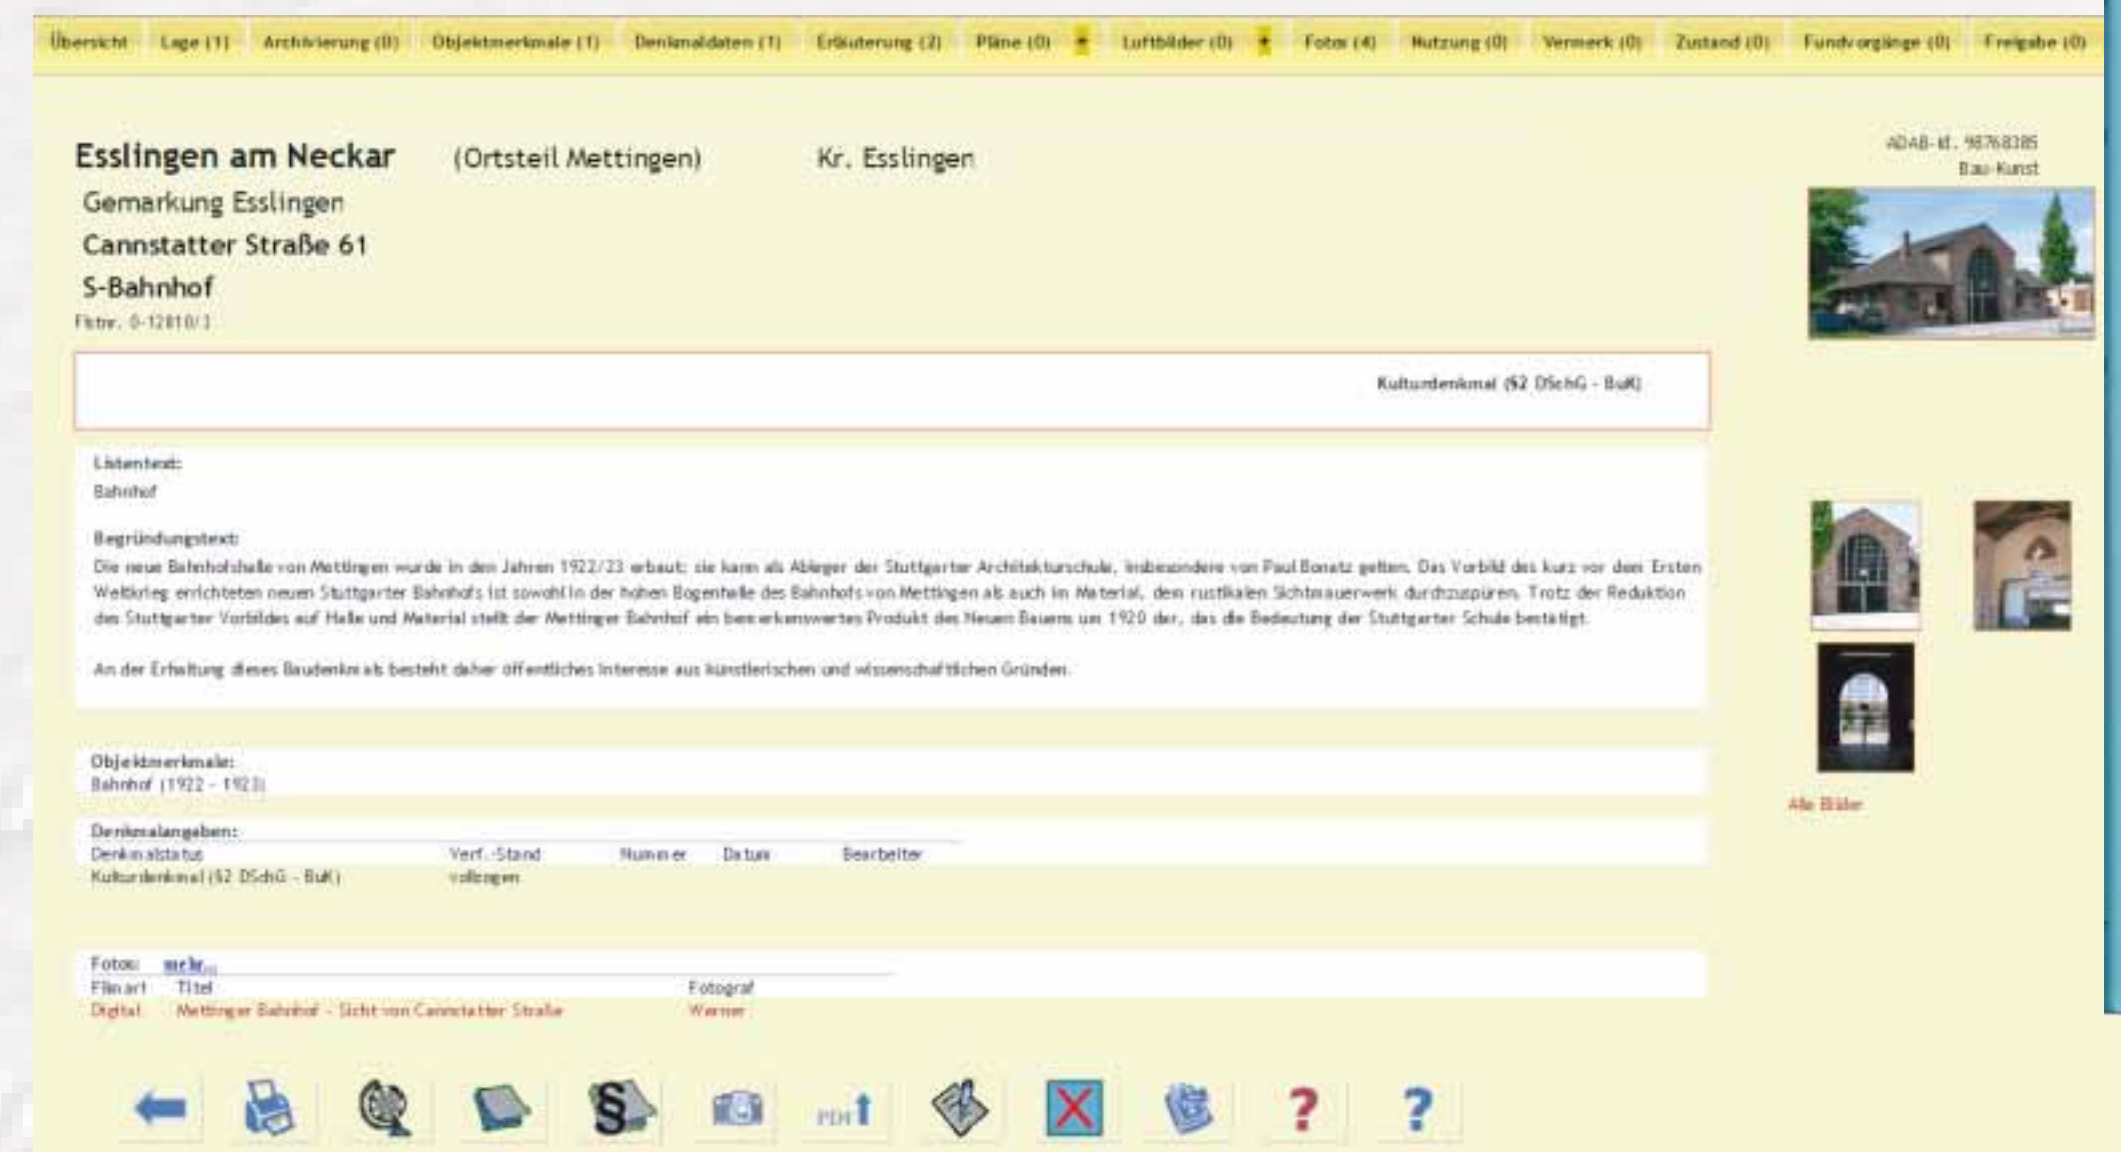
Übersicht | Lage (1) | Archivierung (0) | Objektmerkmale (1) | Denkmaldaten (1) | Erläuterung (2) | Pläne (0) | + | Luftbilder (0) | + | Fotos (4) | Nutzung (0) | Vermerk (0) | Zustand (0) | Fundvorgänge (0) | Freigabe (0)

Esslingen am Neckar (Ortsteil Mettingen) Kr. Esslingen

ADAB-Id. 98768385
Bau-Kunst

Gemarkung Esslingen
Cannstatter Straße 61
S-Bahnhof
Fktnr. 0-12810/1

Kulturdenkmal (§2 DSchG - BuK)

Listentext:
Bahnhof

Begründungstext:
Die neue Bahnhofshalle von Mettingen wurde in den Jahren 1922/23 erbaut; sie kann als Ableger der Stuttgarter Architekturschule, insbesondere von Paul Bonatz gelten. Das Vorbild des kurz vor dem Ersten Weltkrieg errichteten neuen Stuttgarter Bahnhofs ist sowohl in der hohen Bogenhalle des Bahnhofs von Mettingen als auch im Material, dem rustikalen Sichtmauerwerk durchzuspüren. Trotz der Reduktion des Stuttgarter Vorbildes auf Halle und Material stellt der Mettinger Bahnhof ein bemerkenswertes Produkt des Neuen Bauens um 1920 dar, das die Bedeutung der Stuttgarter Schule bestätigt.

An der Erhaltung dieses Baudenkmals besteht daher öffentliches Interesse aus künstlerischen und wissenschaftlichen Gründen.

Objektmerkmale:
Bahnhof (1922 - 1923)

Alle Bilder

Denkmalangaben:

| Denkmalstatus | Verf.-Stand | Nummer | Datum | Bearbeiter |
|---|---|---|---|---|
| Kulturdenkmal (§2 DSchG - BuK) | vollzogen | | | |

Fotos: mehr...

| Filmart | Titel | Fotograf |
|---|---|---|
| Digital | Mettinger Bahnhof - Sicht von Cannstatter Straße | Werner |

PDF